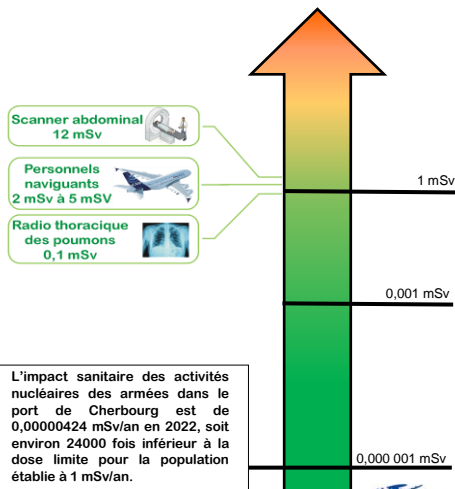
Scanner abdominal
12 mSv

Personnels naviguants
2 mSv à 5 mSv

Radio thoracique des poumons
0,1 mSv

1 mSv

0,001 mSv

L'impact sanitaire des activités nucléaires des armées dans le port de Cherbourg est de 0,00000424 mSv/an en 2022, soit environ 24000 fois inférieur à la dose limite pour la population établie à 1 mSv/an.

0,000 001 mSv